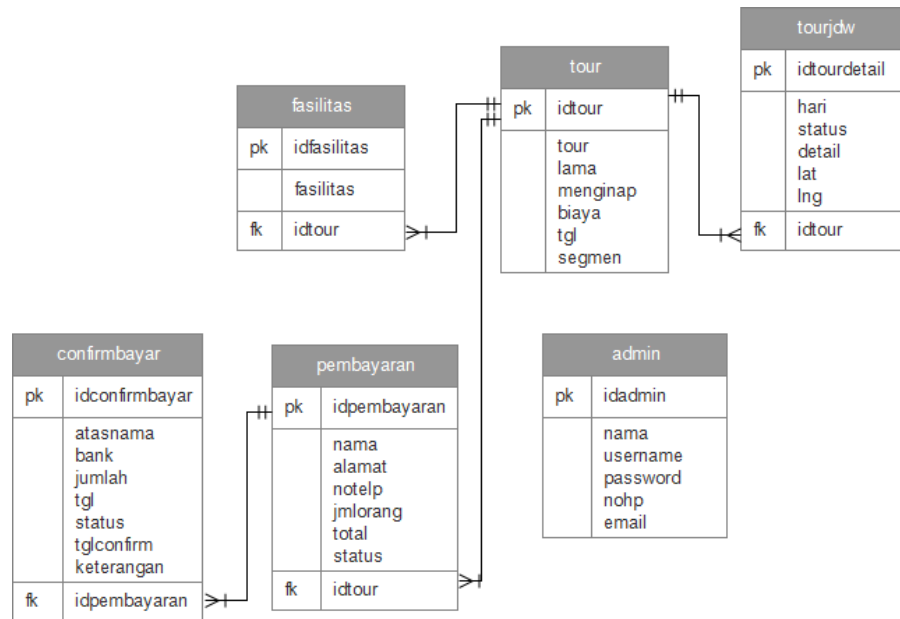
fasilitas

| pk | idfasilitas |
|---|---|
| | fasilitas |
| fk | idtour |

tour

| pk | idtour |
|---|---|
| | tour lama menginap biaya tgl segmen |

tourjdw

| pk | idtourdetail |
|---|---|
| | hari status detail lat lng |
| fk | idtour |

confirmbayar

| pk | idconfirmbayar |
|---|---|
| | atasnama bank jumlah tgl status tglconfirm keterangan |
| fk | idpembayaran |

pembayaran

| pk | idpembayaran |
|---|---|
| | nama alamat notelp jmlorang total status |
| fk | idtour |

admin

| pk | idadmin |
|---|---|
| | nama username password nohp email |